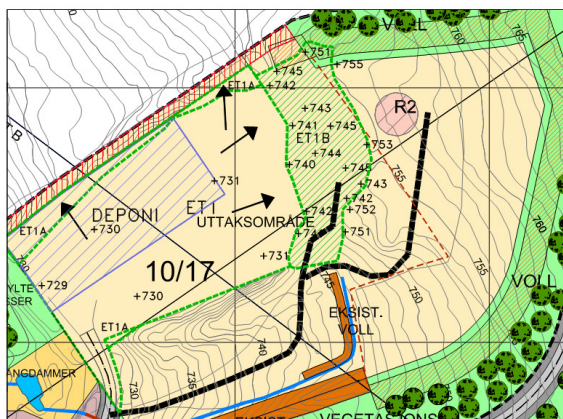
VOLL
760
765
+751
+755
+745
+742
ET1A
R2
+743
+741 +745
ET1B
+753
+744
+740
+746
755
+743
+731
+742
+752
DEPONI
ET1
UTTAKSOMRÅDE
+742
+740
+751
ET1A
+730
760
10/17
755
VOLL
+729
YLTE
SSER
+731
+730
745
750
EKSIST.
VOLL
ET1A
740
ANGDAMMER
730
735
VEGETASJONS
TB